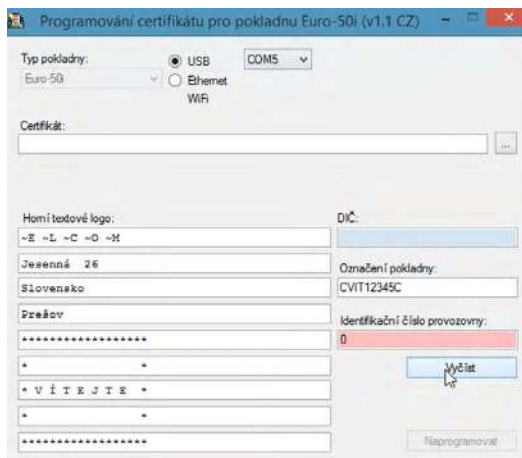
Programování certifikátu pro pokladnu Euro-50i (v1.1 CZ)

Typ pokladny:
Euro-50i
USB
Ethernet
WiFi
COM5

Certifikát:
...

Horní textové logo:
~E ~L ~C ~O ~M
Jesenná 26
Slovensko
Prešov
*****************
* *
* V Í T E J T E *
* *
*****************

DIČ:

Označení pokladny:
CVIT12345C

Identifikační číslo provozovny:
0

Vyčíst

Naprogramovat